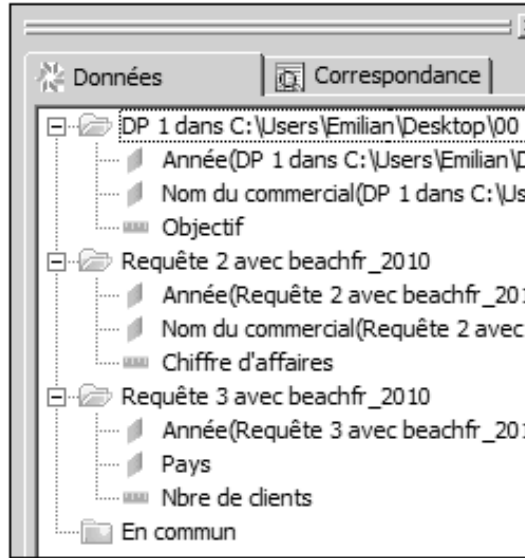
Données | Correspondance

DP 1 dans C:\Users\Emilian\Desktop\00
Année(DP 1 dans C:\Users\Emilian\D
Nom du commercial(DP 1 dans C:\Us
Objectif
Requête 2 avec beachfr_2010
Année(Requête 2 avec beachfr_201
Nom du commercial(Requête 2 avec
Chiffre d'affaires
Requête 3 avec beachfr_2010
Année(Requête 3 avec beachfr_201
Pays
Nbre de clients
En commun